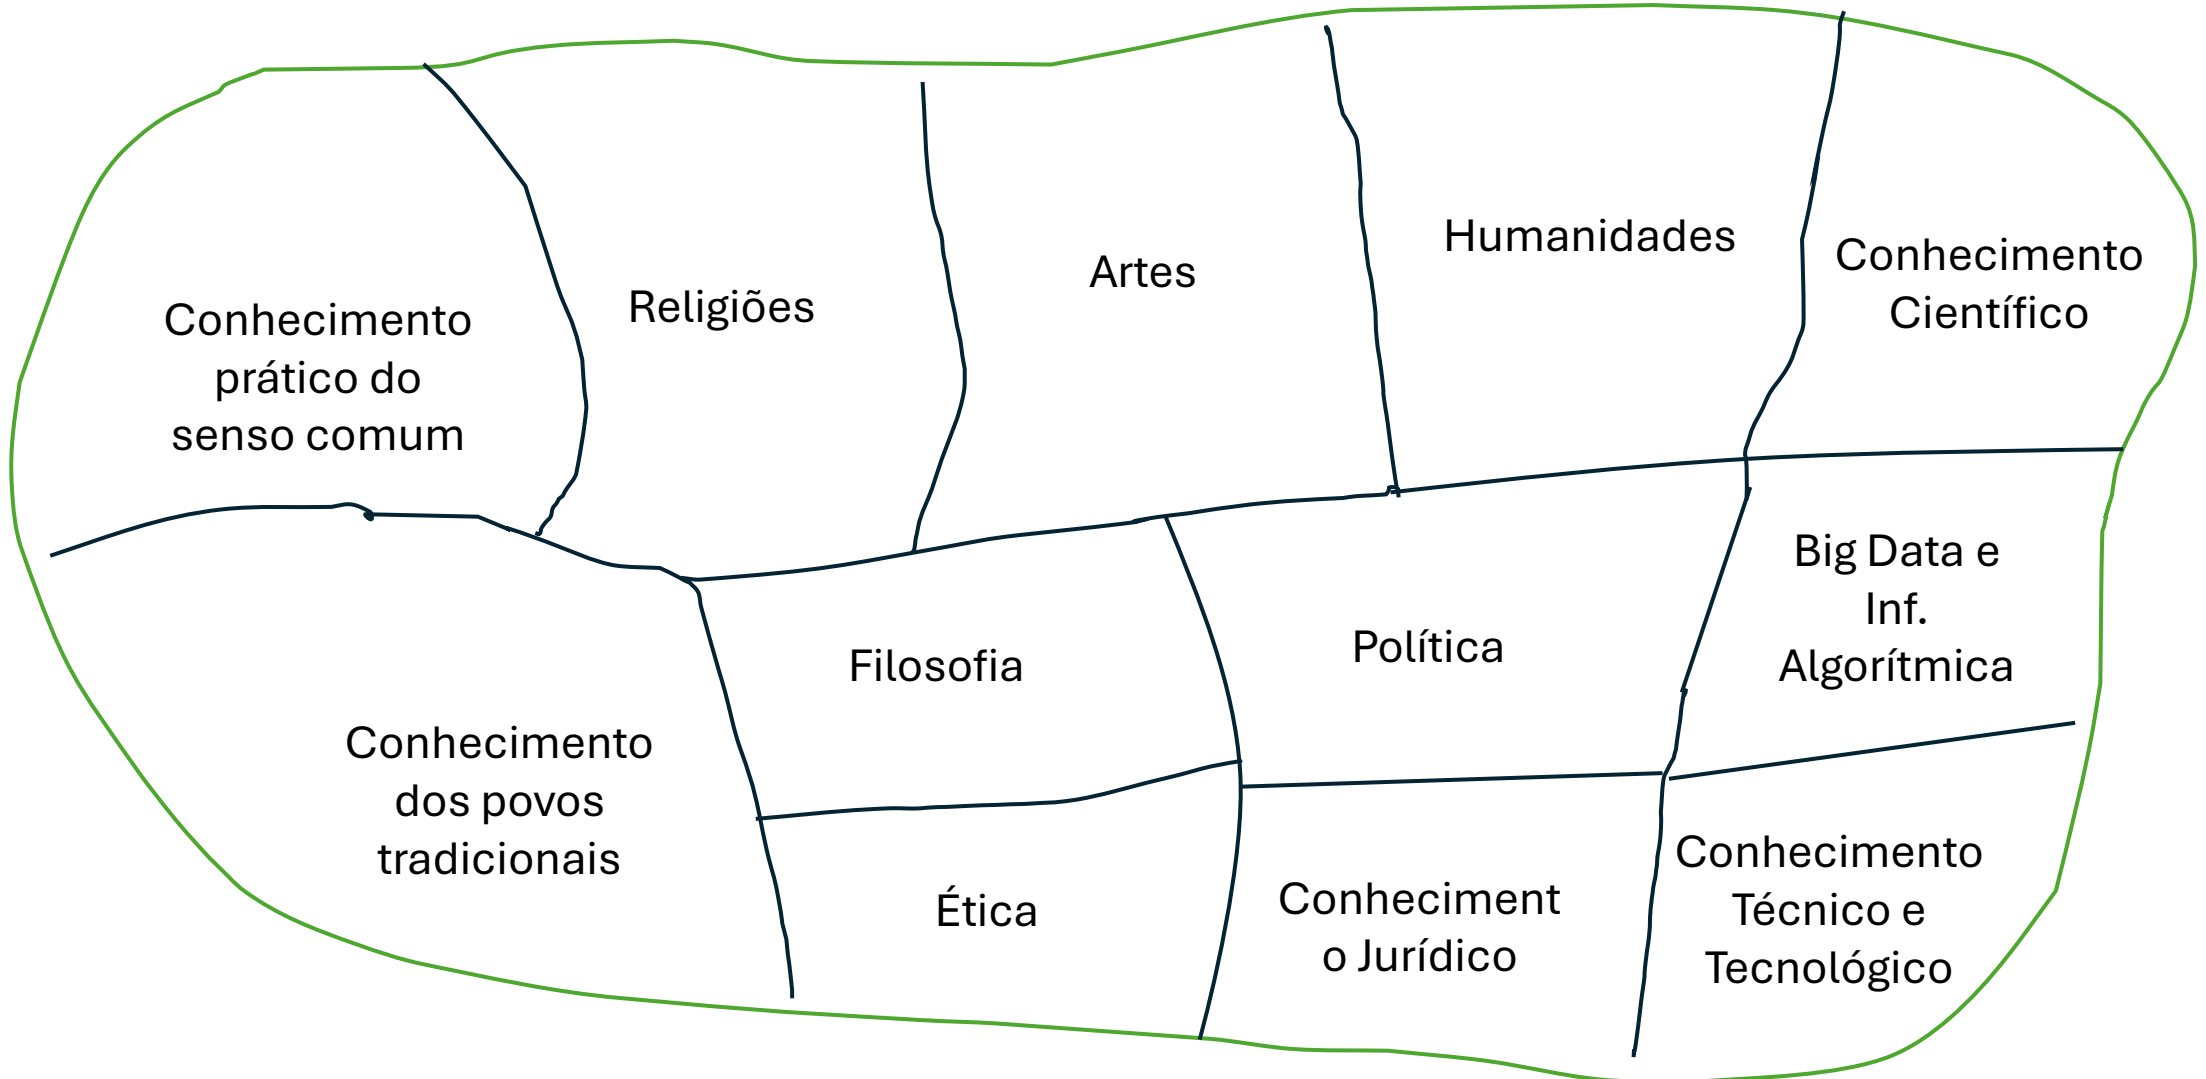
Conhecimento prático do senso comum

Religiões

Artes

Humanidades

Conhecimento Científico

Filosofia

Política

Big Data e Inf. Algorítmica

Conhecimento dos povos tradicionais

Ética

Conheciment o Jurídico

Conhecimento Técnico e Tecnológico